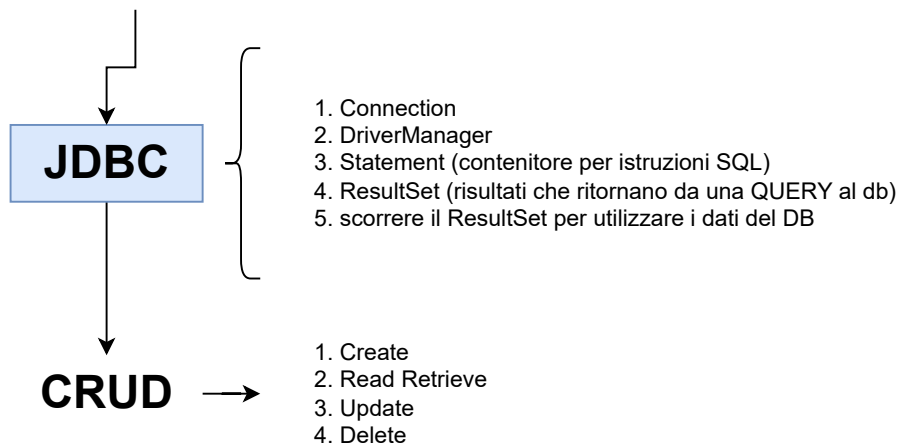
JDBC

1. Connection
2. DriverManager
3. Statement (contenitore per istruzioni SQL)
4. ResultSet (risultati che ritornano da una QUERY al db)
5. scorrere il ResultSet per utilizzare i dati del DB

CRUD

1. Create
2. Read Retrieve
3. Update
4. Delete